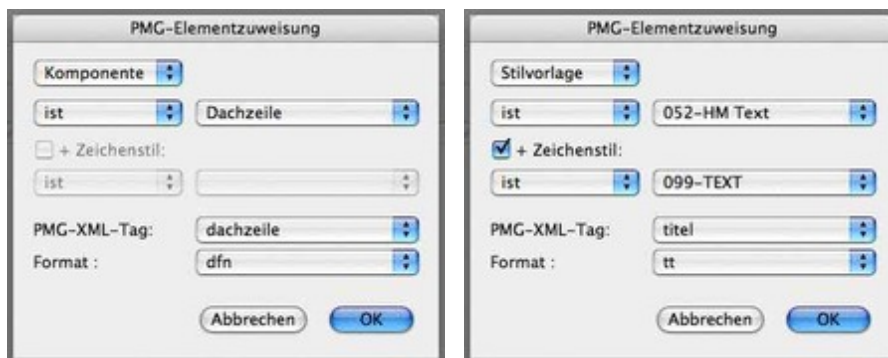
PMG-Elementzuweisung

Komponente

ist

Dachzeile

+ Zeichenstil:

ist

PMG-XML-Tag: dachzeile

Format : dfn

Abbrechen OK

PMG-Elementzuweisung

Stilvorlage

ist

052-HM Text

+ Zeichenstil:

ist

099-TEXT

PMG-XML-Tag: titel

Format : tt

Abbrechen OK